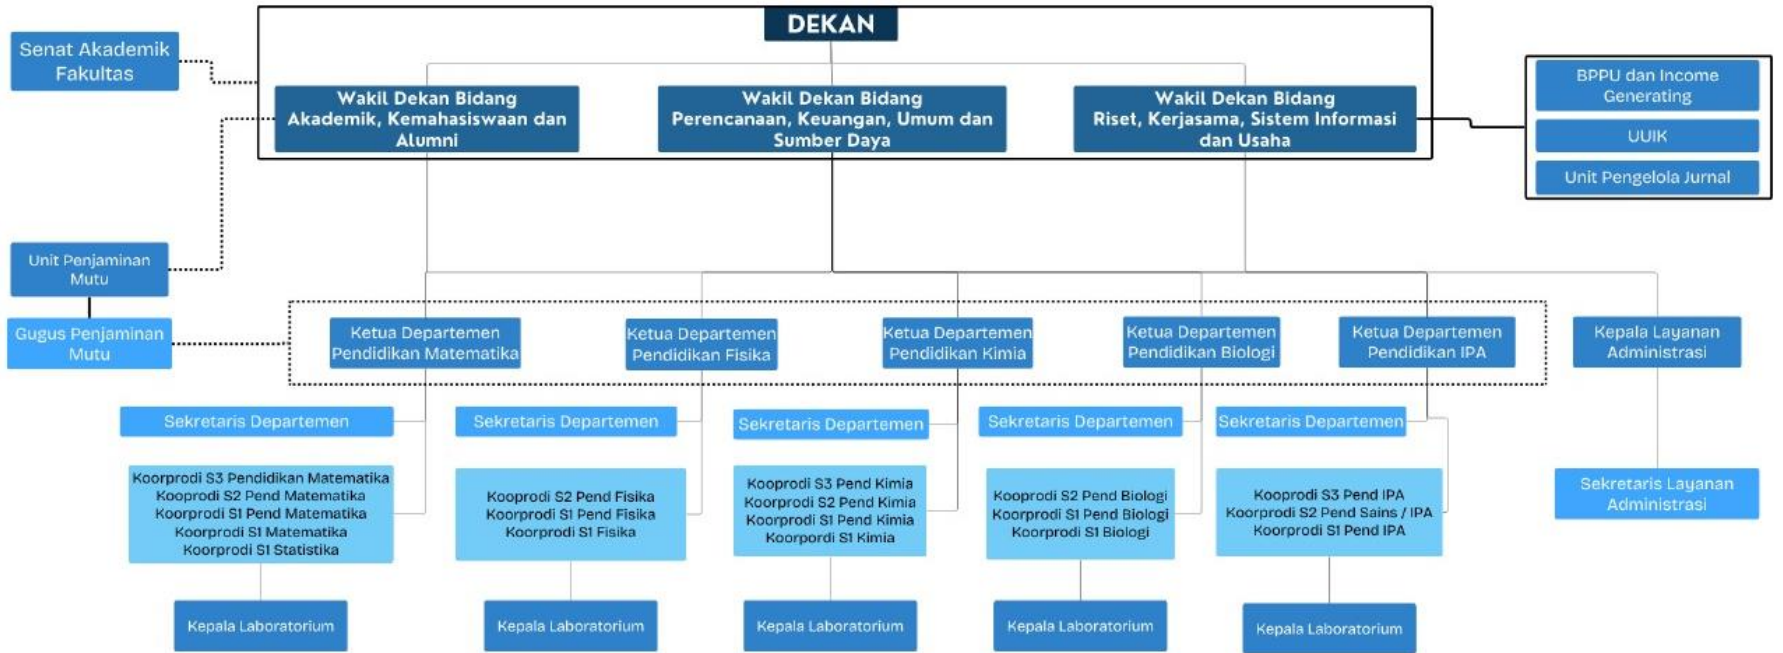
DEKAN

Senat Akademik Fakultas

Wakil Dekan Bidang Akademik, Kemahasiswaan dan Alumni

Wakil Dekan Bidang Perencanaan, Keuangan, Umum dan Sumber Daya

Wakil Dekan Bidang Riset, Kerjasama, Sistem Informasi dan Usaha

BPPU dan Income Generating

UUIK

Unit Pengelola Jurnal

Unit Penjaminan Mutu

Gugus Penjaminan Mutu

Ketua Departemen Pendidikan Matematika

Ketua Departemen Pendidikan Fisika

Ketua Departemen Pendidikan Kimia

Ketua Departemen Pendidikan Biologi

Ketua Departemen Pendidikan IPA

Kepala Layanan Administrasi

Sekretaris Departemen

Sekretaris Departemen

Sekretaris Departemen

Sekretaris Departemen

Sekretaris Departemen

Koorprodi S3 Pendidikan Matematika
Kooprodi S2 Pend Matematika
Koorprodi S1 Pend Matematika
Koorprodi S1 Matematika
Koorprodi S1 Statistika

Kooprodi S2 Pend Fisika
Koorprodi S1 Pend Fisika
Koorprodi S1 Fisika

Kooprodi S3 Pend Kimia
Koorprodi S2 Pend Kimia
Koorprodi S1 Pend Kimia
Koorpordi S1 Kimia

Kooprodi S2 Pend Biologi
Koorprodi S1 Pend Biologi
Koorprodi S1 Biologi

Kooprodi S3 Pend IPA
Koorprodi S2 Pend Sains / IPA
Koorprodi S1 Pend IPA

Sekretaris Layanan Administrasi

Kepala Laboratorium

Kepala Laboratorium

Kepala Laboratorium

Kepala Laboratorium

Kepala Laboratorium